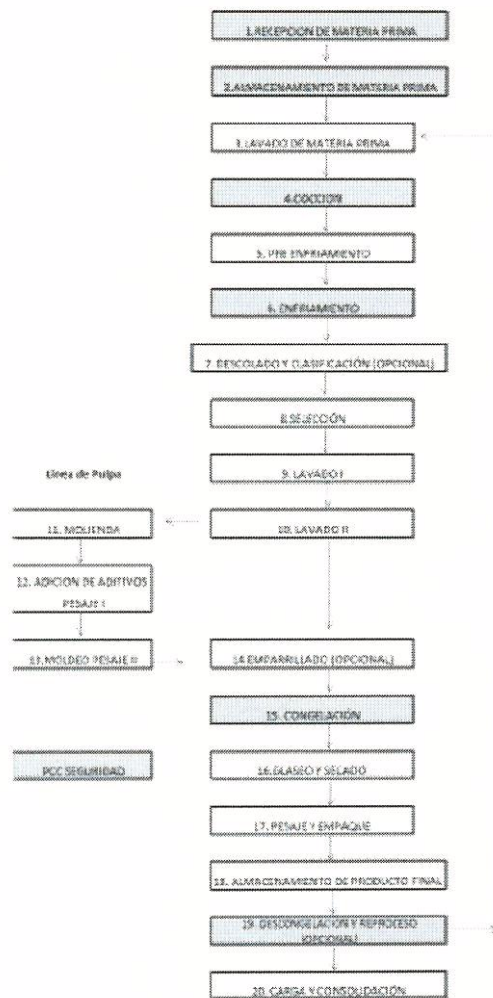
1.RECEPCION DE MATERIA PRIMA

2.ALMACENAMIENTO DE MATERIA PRIMA

3. LAVADO DE MATERIA PRIMA

4.COCCION

5. PRE ENFRIAMIENTO

6. ENFRIAMIENTO

7. DESCOLADO Y CLASIFICACIÓN (OPCIONAL)

8.SELECCIÓN

9. LAVADO I

Línea de Pulpa

11. MOLIENDA

10. LAVADO II

12. ADICION DE ADITIVOS PESAJE I

13. MOLDEO PESAJE II

14 EMPARRILLADO (OPCIONAL)

15. CONGELACIÓN

PCC SEGURIDAD

16.GLASEO Y SELLADO

17. PESAJE Y EMPAQUE

18. ALMACENAMIENTO DE PRODUCTO FINAL

19. DESCONGELACION Y REPROCESO (OPCIONAL)

20. CARGA Y CONSOLIDACIÓN